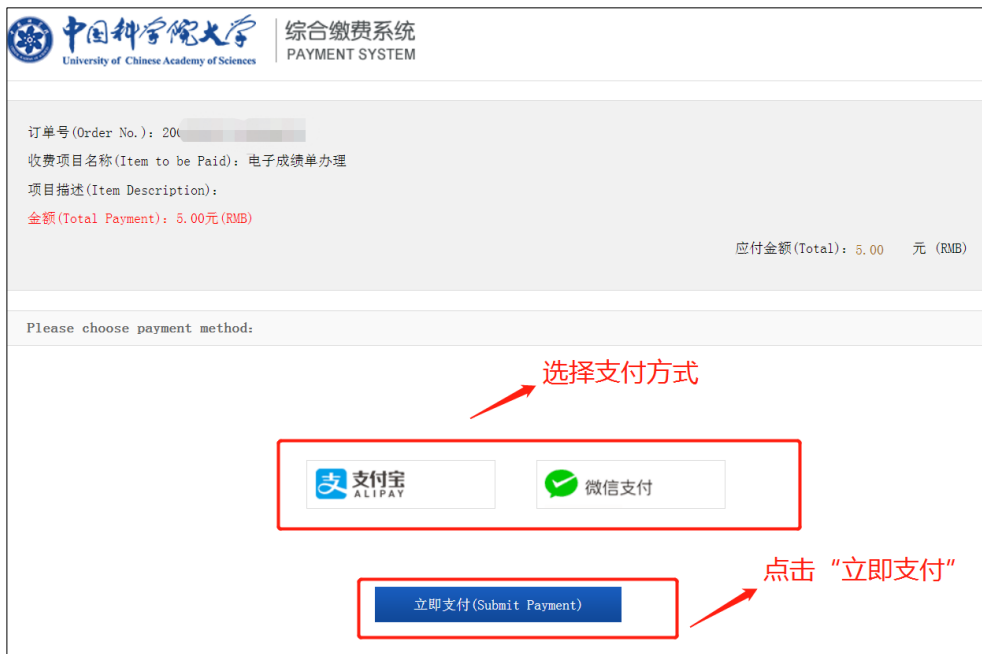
中国科学院大学
University of Chinese Academy of Sciences

综合缴费系统
PAYMENT SYSTEM

订单号(Order No.)：20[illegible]

收费项目名称(Item to be Paid)：电子成绩单办理

项目描述(Item Description)：

金额(Total Payment)：5.00元(RMB)

应付金额(Total)：5.00 元 (RMB)

Please choose payment method:

选择支付方式

支付宝 ALIPAY

微信支付

点击“立即支付”

立即支付(Submit Payment)